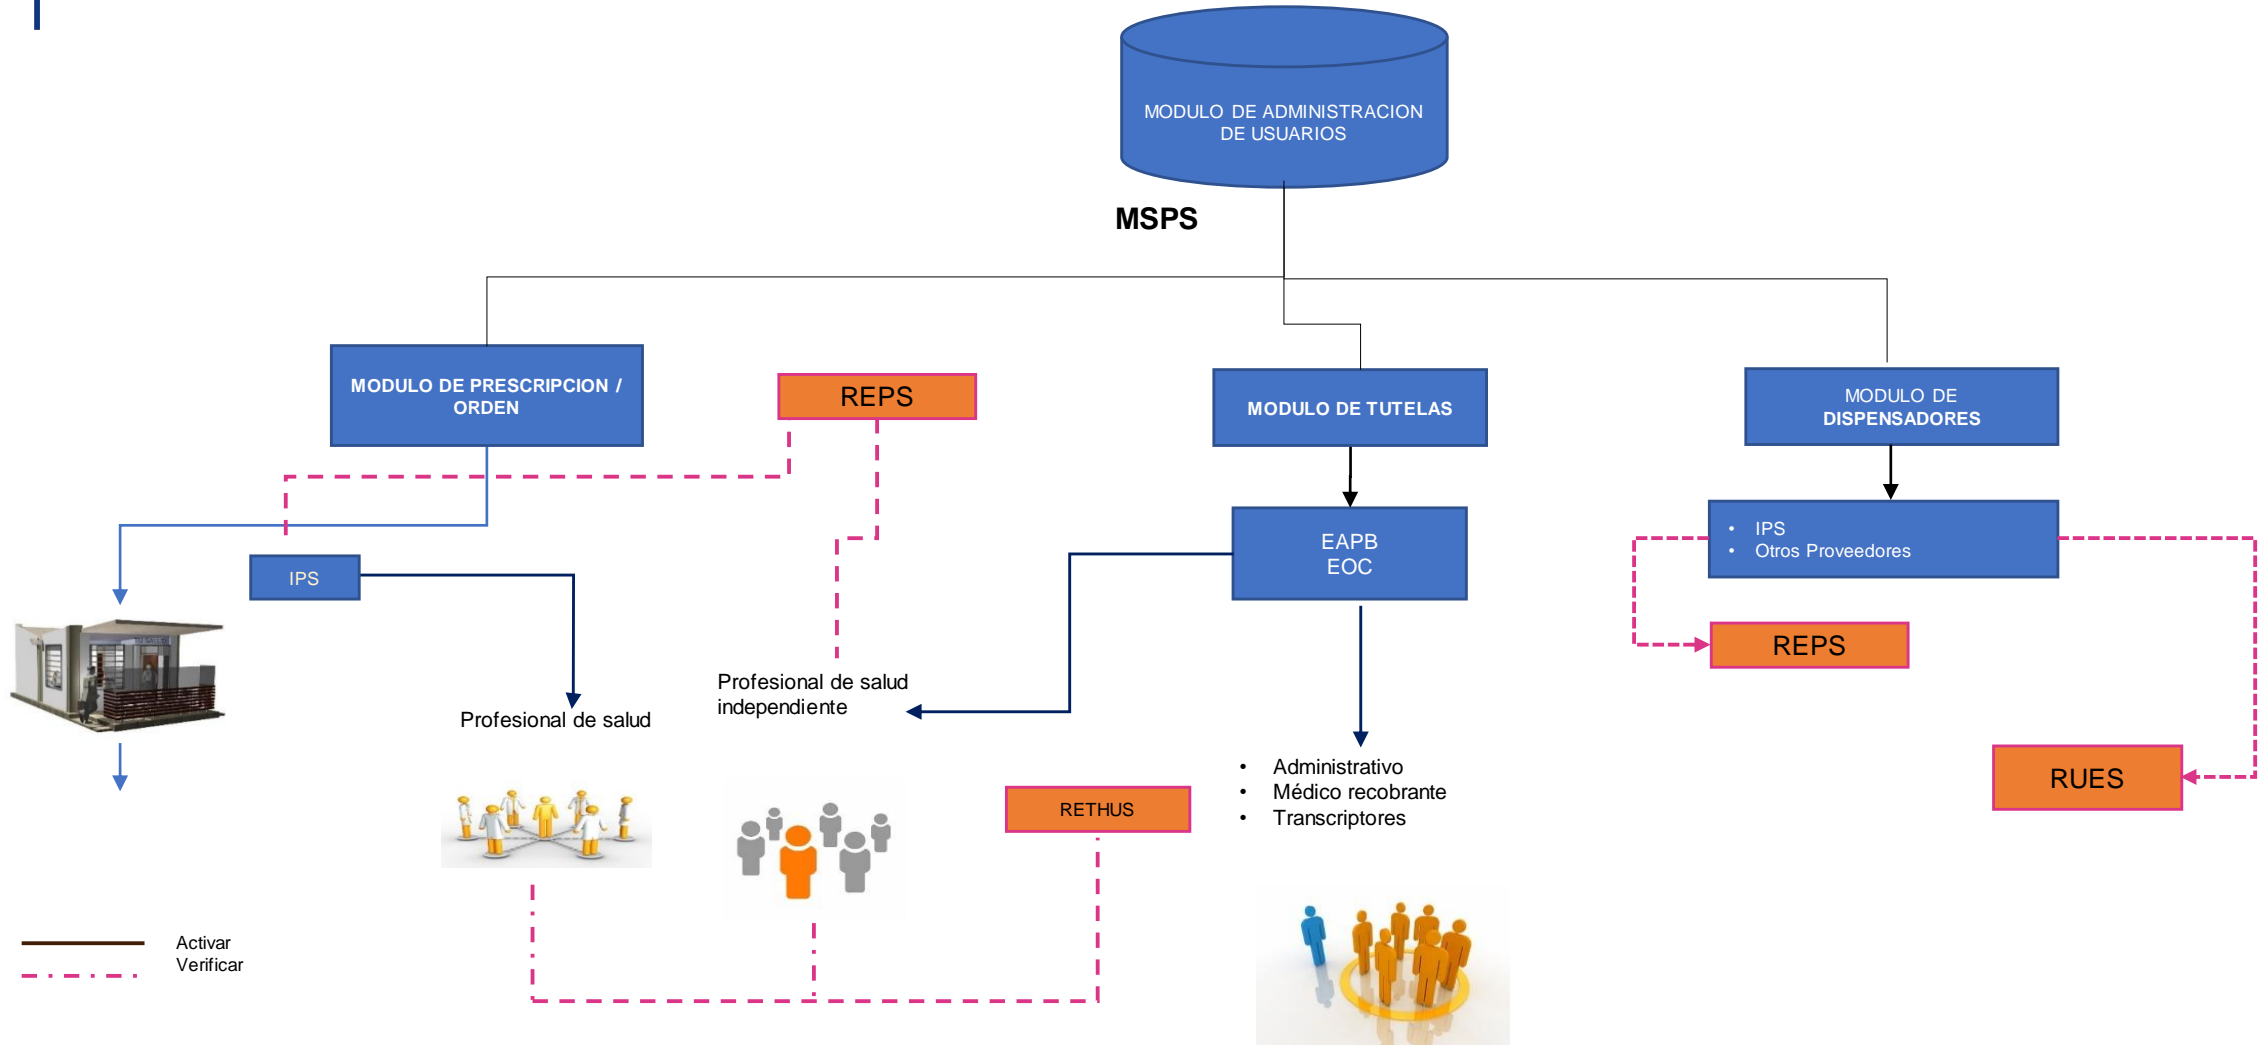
MODULO DE ADMINISTRACION DE USUARIOS

MSPS

MODULO DE PRESCRIPCION / ORDEN

REPS

MODULO DE TUTELAS

MODULO DE DISPENSADORES

EAPB
EOC

• IPS
• Otros Proveedores

IPS

REPS

Profesional de salud independiente

Profesional de salud

RUES

RETHUS

• Administrativo
• Médico recobrante
• Transcriptores

Activar
Verificar